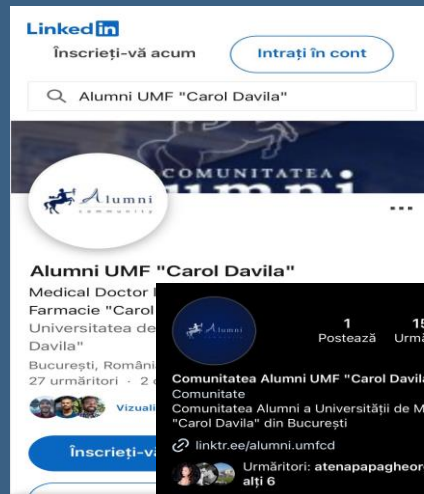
Linkedin

Înscrieți-vă acum

Intrați în cont

Alumni UMF "Carol Davila"

COMUNITATEA

Alumni community

...

Alumni UMF "Carol Davila"

Medical Doctor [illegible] Farmacie "Carol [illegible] Universitatea de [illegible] Davila"

București, Români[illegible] 27 urmăritori · 2 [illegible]

Vizuali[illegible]

Înscrieți-v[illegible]

Alumni

1 Postează

15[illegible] Urmă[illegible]

Comunitatea Alumni UMF "Carol Davila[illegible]

Comunitate

Comunitatea Alumni a Universității de M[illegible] "Carol Davila" din București

linktr.ee/alumni.umfcd

Urmăritori: atenapapagheor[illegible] alți 6